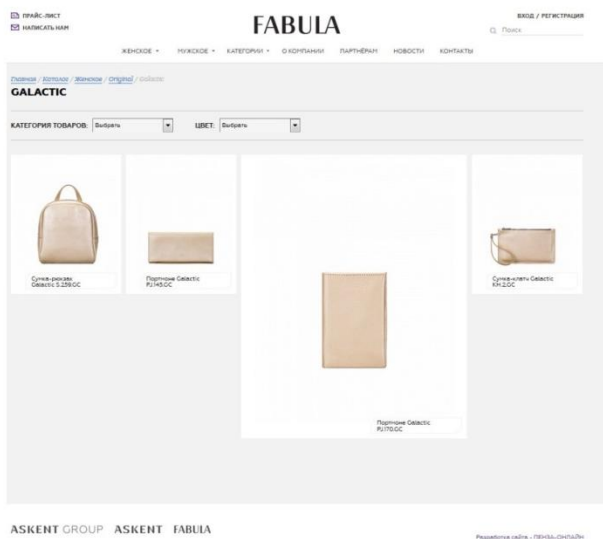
ПРАЙС-ЛИСТ
НАПИСАТЬ НАМ

FABULA

ВХОД / РЕГИСТРАЦИЯ
Поиск

ЖЕНСКОЕ ▾ МУЖСКОЕ ▾ КАТЕГОРИИ ▾ О КОМПАНИИ ПАРТНЁРАМ НОВОСТИ КОНТАКТЫ

Главная / Каталог / Женское / Original / Galactic

GALACTIC

КАТЕГОРИЯ ТОВАРОВ: Выбрать ЦВЕТ: Выбрать

Сумка-рюкзак Galactic S.259.GC

Портмоне Galactic PJ.145.GC

Портмоне Galactic PJ.170.GC

Сумка-клатч Galactic KH.2.GC

ASKENT GROUP ASKENT FABULA

Разработка сайта - ПЕНЗА-ОНЛАЙН